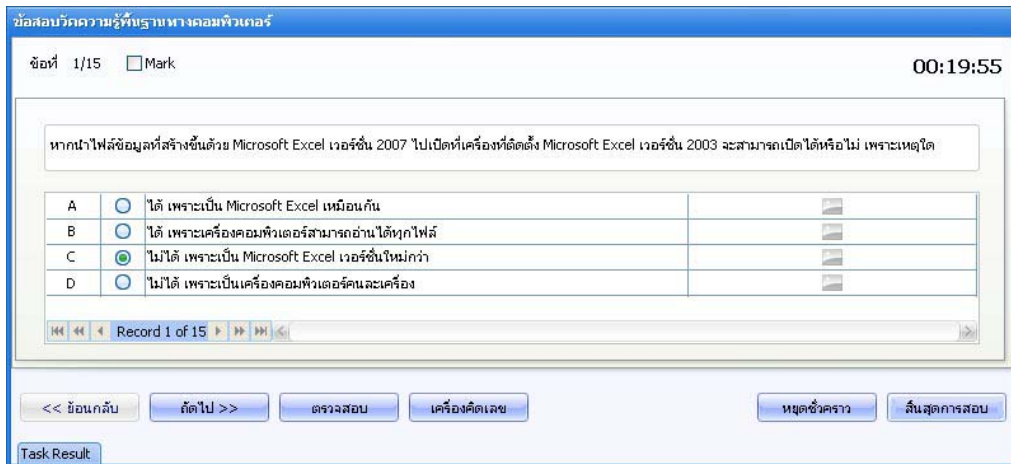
ข้อสอบวัดความรู้พื้นฐานทางคอมพิวเตอร์

ข้อที่ 1/15 Mark

00:19:55

หากนำไฟล์ข้อมูลที่สร้างขึ้นด้วย Microsoft Excel เวอร์ชั่น 2007 ไปเปิดที่เครื่องที่ติดตั้ง Microsoft Excel เวอร์ชั่น 2003 จะสามารถเปิดได้หรือไม่ เพราะเหตุใด

| A | ได้ เพราะเป็น Microsoft Excel เหมือนกัน |
|---|---|
| B | ได้ เพราะเครื่องคอมพิวเตอร์สามารถอ่านได้ทุกไฟล์ |
| C | ไม่ได้ เพราะเป็น Microsoft Excel เวอร์ชั่นใหม่กว่า |
| D | ไม่ได้ เพราะเป็นเครื่องคอมพิวเตอร์คนละเครื่อง |

Record 1 of 15

<< ย้อนกลับ
ถัดไป >>
ตรวจสอบ
เครื่องคิดเลข
หยุดชั่วคราว
สิ้นสุดการสอบ

Task Result